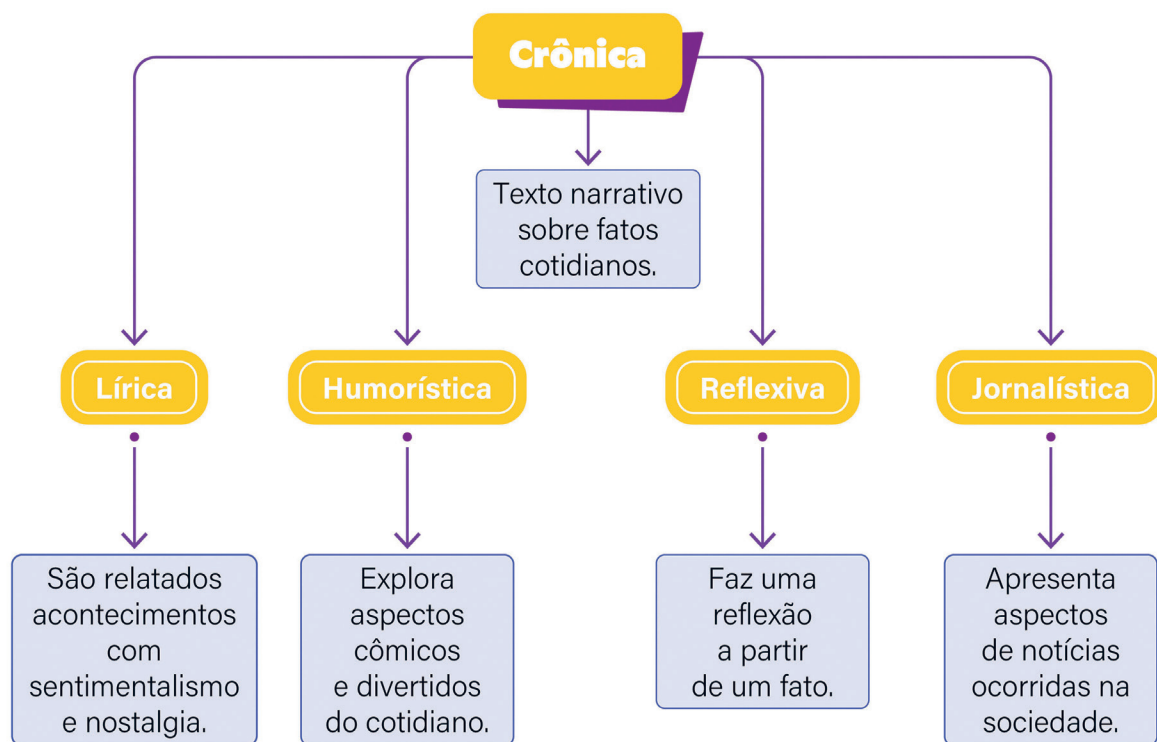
Crônica

Texto narrativo sobre fatos cotidianos.

Lírica

Humorística

Reflexiva

Jornalística

São relatados acontecimentos com sentimentalismo e nostalgia.

Explora aspectos cômicos e divertidos do cotidiano.

Faz uma reflexão a partir de um fato.

Apresenta aspectos de notícias ocorridas na sociedade.